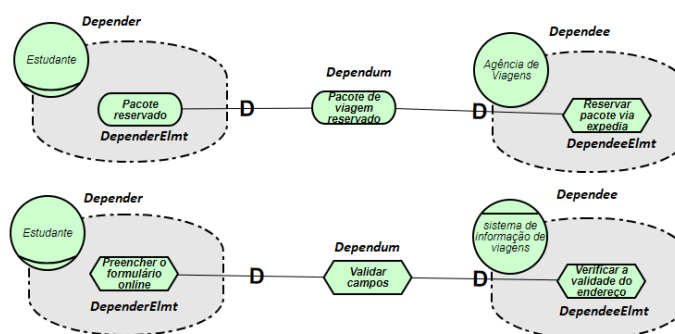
Depender

Estudante

Pacote reservado

DependerElmt

Dependum

D

Pacote de viagem reservado

D

Dependee

Agência de Viagens

Reservar pacote via expedia

DependeeElmt

Depender

Estudante

Preencher o formulário online

DependerElmt

Dependum

D

Validar campos

D

Dependee

sistema de informação de viagens

Verificar a validade do endereço

DependeeElmt